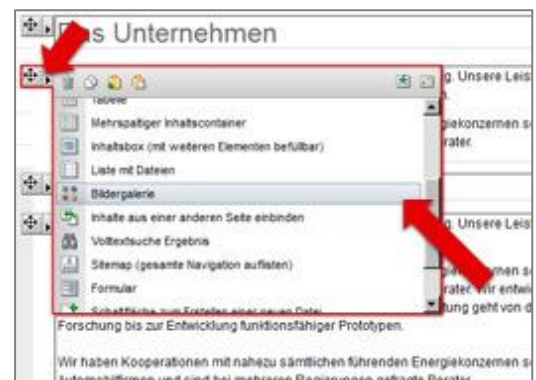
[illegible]s Unternehmen

Tabelle
Mehrspaltiger Inhaltscontainer
Inhaltsbox (mit weiteren Elementen befüllbar)
Liste mit Dateien
Bildergalerie
Inhalte aus einer anderen Seite einbinden
Volltextsuche Ergebnis
Sitemap (gesamte Navigation auflisten)
Formular
Schaltfläche zum Erstellen einer neuen Datei

g. Unsere Leis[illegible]
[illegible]ergiekonzernen s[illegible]
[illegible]rater.

g. Unsere Leis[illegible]
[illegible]nen s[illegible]
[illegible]rater. Wir entwi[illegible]
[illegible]ung geht von d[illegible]

Forschung bis zur Entwicklung funktionsfähiger Prototypen.

Wir haben Kooperationen mit nahezu sämtlichen führenden Energiekonzernen s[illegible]
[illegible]